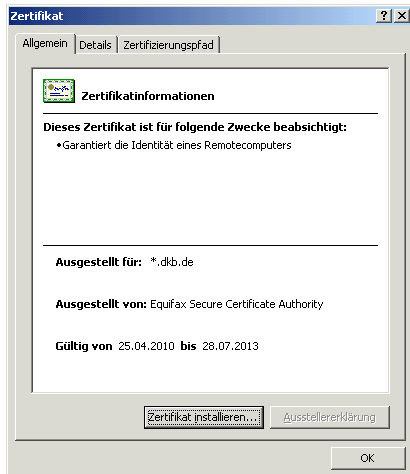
Zertifikat

? X

Allgemein | Details | Zertifizierungspfad

Zertifikatinformationen

Dieses Zertifikat ist für folgende Zwecke beabsichtigt:

•Garantiert die Identität eines Remotecomputers

Ausgestellt für: *.dkb.de

Ausgestellt von: Equifax Secure Certificate Authority

Gültig von 25.04.2010 bis 28.07.2013

Zertifikat installieren... | Ausstellererklärung

OK